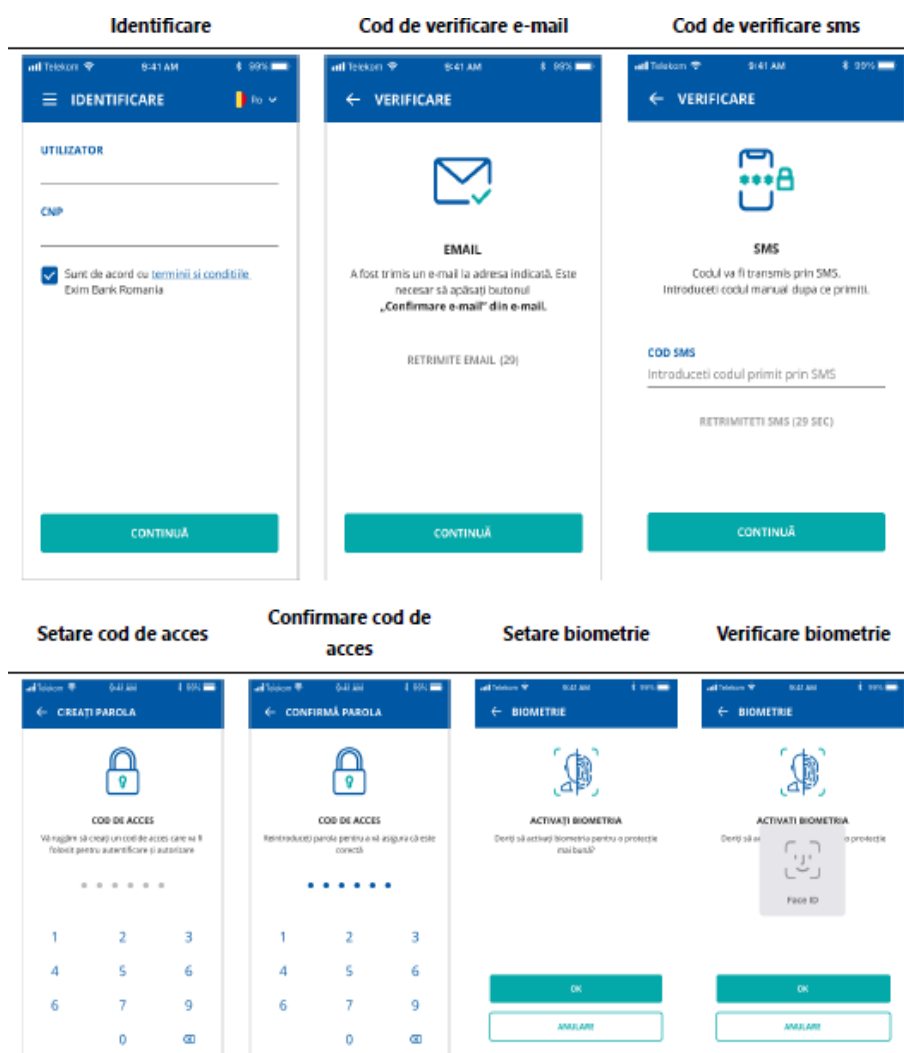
Identificare

Telekom 9:41 AM 99%

IDENTIFICARE Ro

UTILIZATOR

CNP

Sunt de acord cu termenii si conditiile Exim Bank Romania

CONTINUĂ

Cod de verificare e-mail

Telekom 9:41 AM 99%

VERIFICARE

EMAIL

A fost trimis un e-mail la adresa indicată. Este necesar să apăsați butonul „Confirmare e-mail" din e-mail.

RETRIMITE EMAIL (29)

CONTINUĂ

Cod de verificare sms

Telekom 9:41 AM 99%

VERIFICARE

SMS

Codul va fi transmis prin SMS. Introduceti codul manual dupa ce primiti.

COD SMS

Introduceti codul primit prin SMS

RETRIMITETI SMS (29 SEC)

CONTINUĂ

Setare cod de acces

Telekom 9:41 AM 99%

CREAȚI PAROLA

COD DE ACCES

Vă rugăm să creați un cod de acces care va fi folosit pentru autentificare și autorizare

1 2 3
4 5 6
7 8 9
0

Confirmare cod de acces

Telekom 9:41 AM 99%

CONFIRMĂ PAROLA

COD DE ACCES

Reintroduceți parola pentru a vă asigura că este corectă

1 2 3
4 5 6
7 8 9
0

Setare biometrie

Telekom 9:41 AM 99%

BIOMETRIE

ACTIVAȚI BIOMETRIA

Doriți să activați biometria pentru o protecție mai bună?

OK

ANULARE

Verificare biometrie

Telekom 9:41 AM 99%

BIOMETRIE

ACTIVAȚI BIOMETRIA

Doriți să a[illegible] protecție

Face ID

OK

ANULARE